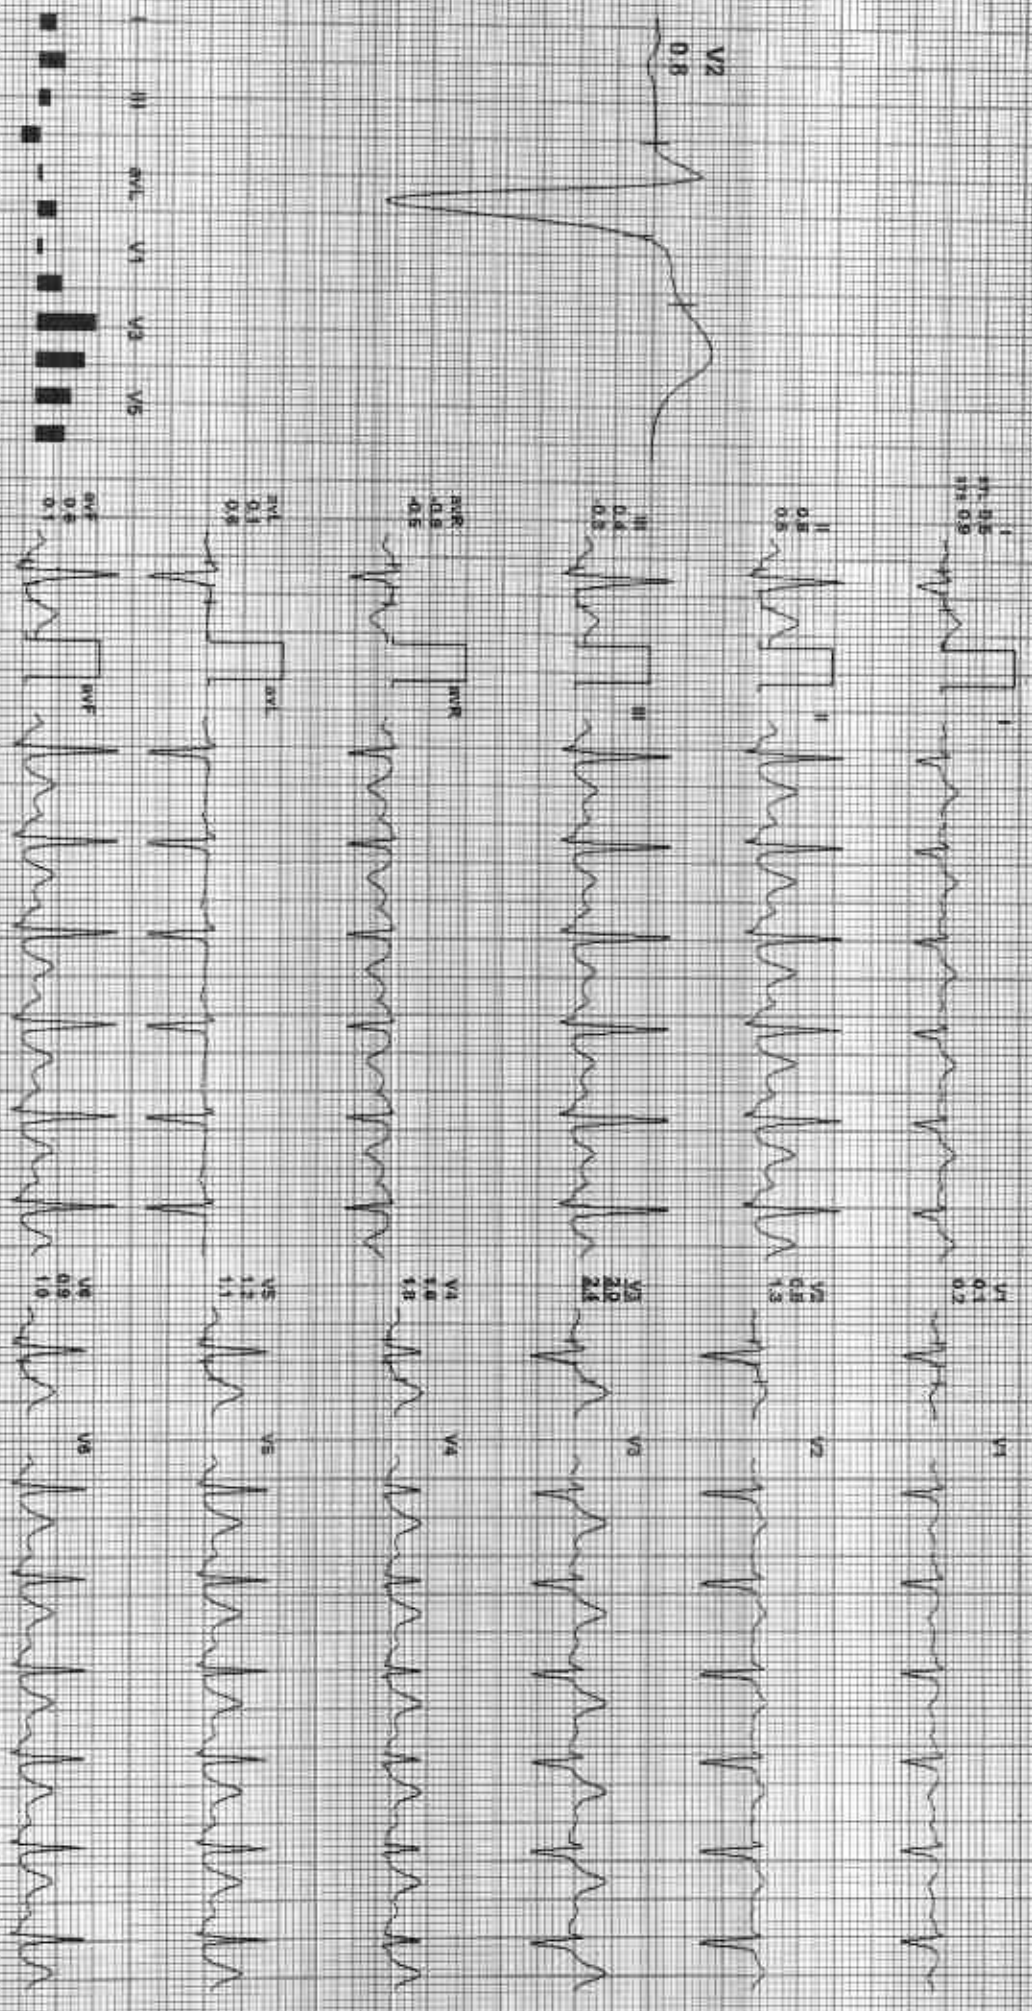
V2
0.8

I
II
III
aVL
V1
V3
V5

I
ST: 0.5
STS 0.9

I

II
0.8
0.5

II

III
0.4
-0.3

III

aVR
-0.9
-0.5

aVR

aVL
0.1
0.8

aVL

aVF
0.6
0.1

aVF

V1
0.1
0.2

V1

V2
0.8
1.3

V2

V3
2.0
2.4

V3

V4
1.6
1.8

V4

V5
1.2
1.1

V5

V6
0.9
1.0

V6